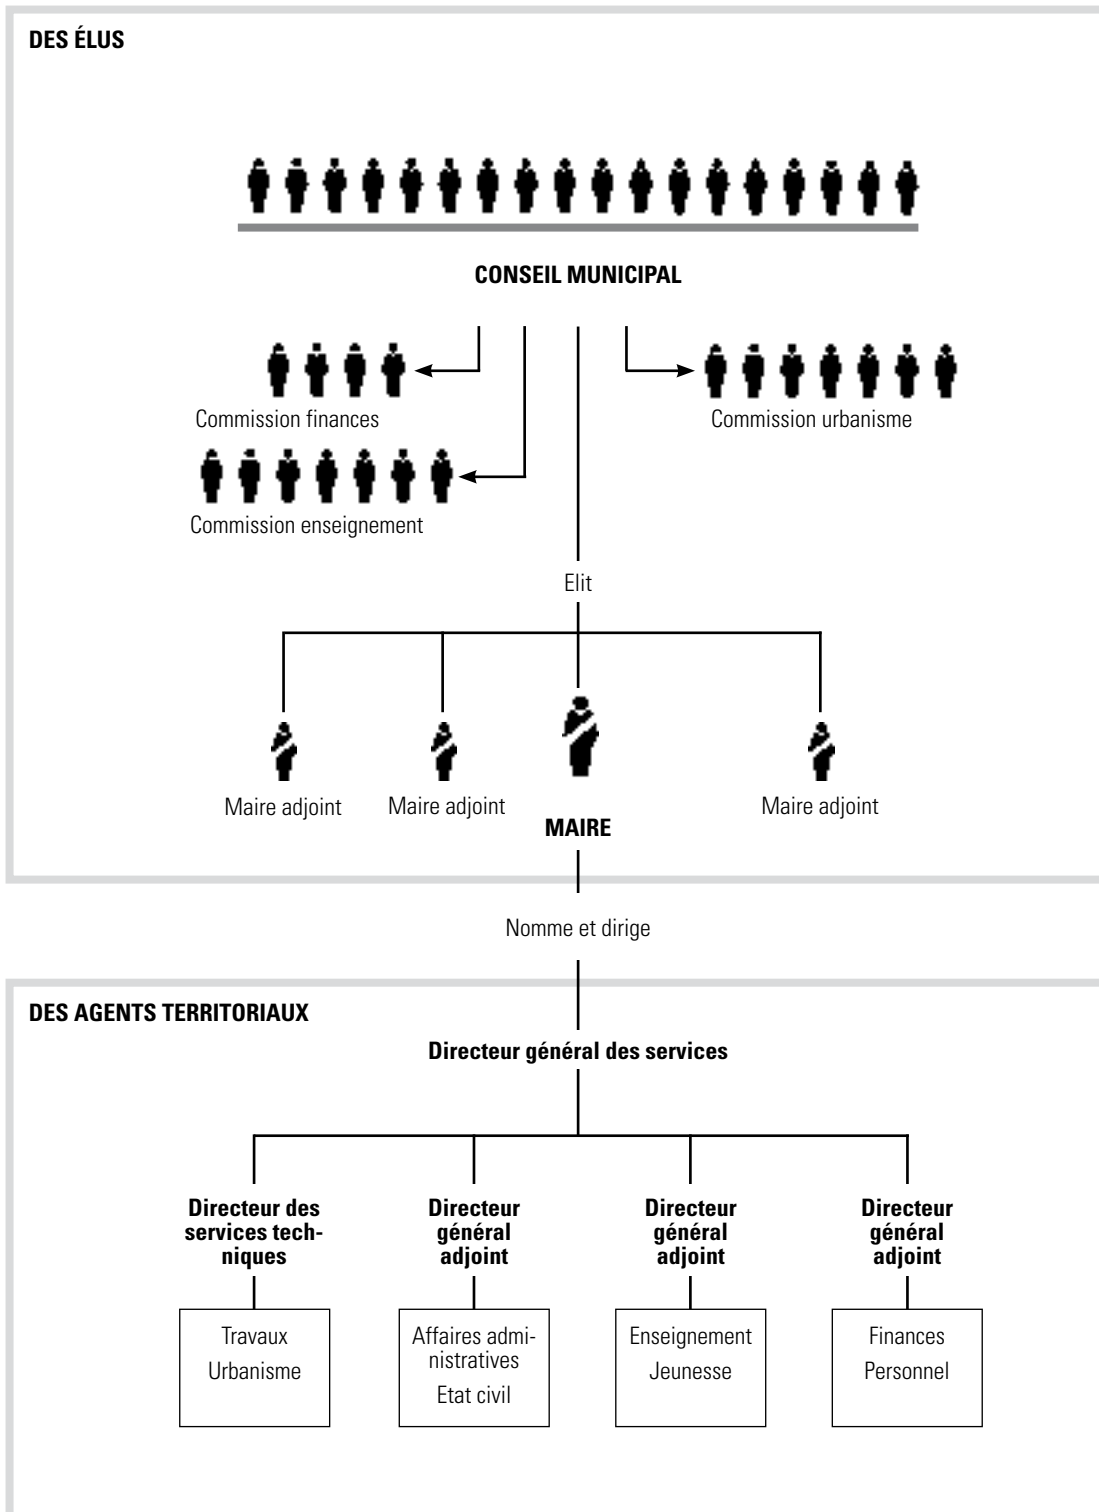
DES ÉLUS

CONSEIL MUNICIPAL

Commission finances

Commission urbanisme

Commission enseignement

Elit

Maire adjoint

Maire adjoint

Maire adjoint

MAIRE

Nomme et dirige

DES AGENTS TERRITORIAUX

Directeur général des services

Directeur des services techniques

Directeur général adjoint

Directeur général adjoint

Directeur général adjoint

Travaux
Urbanisme

Affaires administratives
Etat civil

Enseignement
Jeunesse

Finances
Personnel